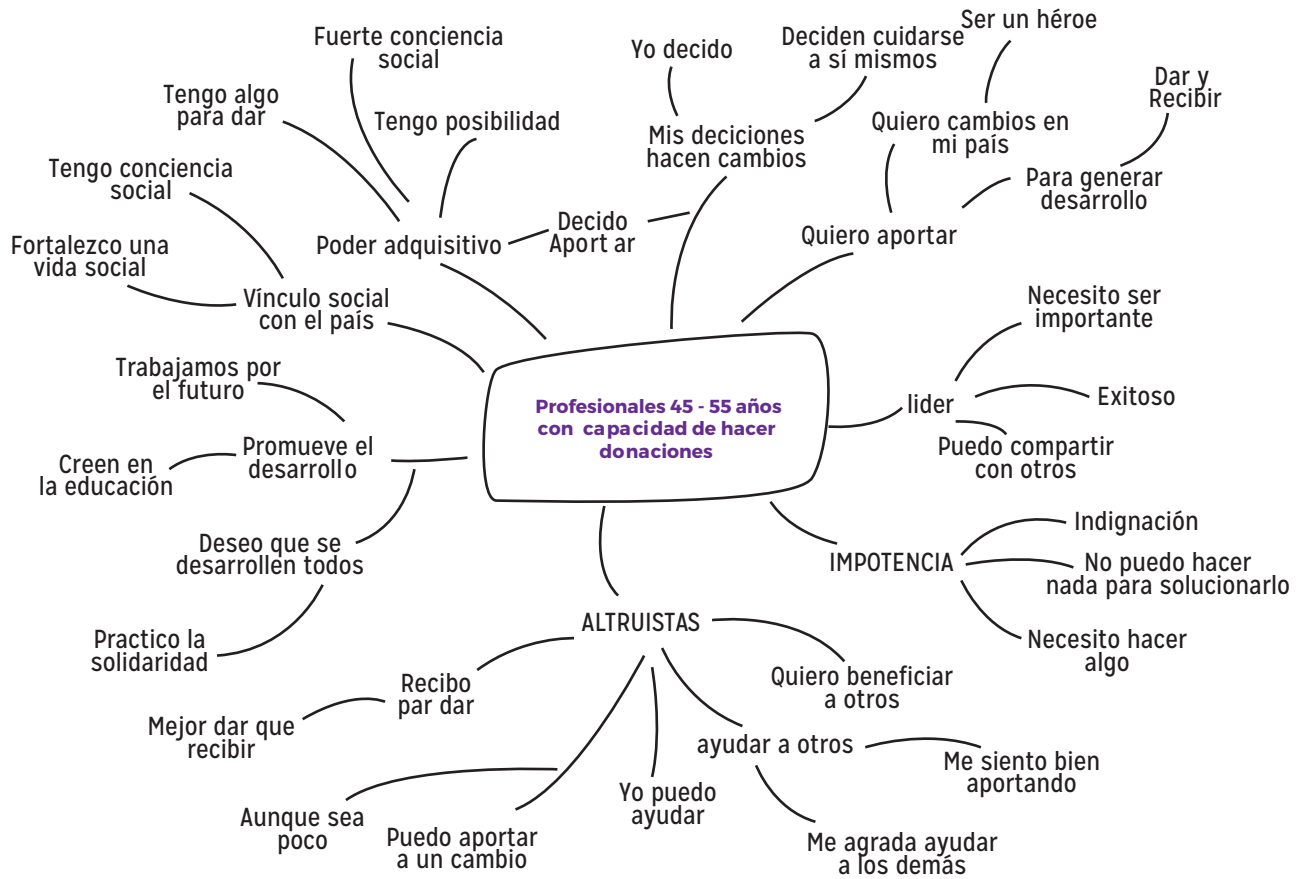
Profesionales 45 - 55 años con capacidad de hacer donaciones

Poder adquisitivo
Tengo algo para dar
Fuerte conciencia social
Tengo posibilidad

Decido Aport ar

Mis deciciones hacen cambios
Yo decido
Deciden cuidarse a sí mismos

Quiero aportar
Quiero cambios en mi país
Ser un héroe
Para generar desarrollo
Dar y Recibir

Vínculo social con el país
Tengo conciencia social
Fortalezco una vida social

Promueve el desarrollo
Trabajamos por el futuro
Creen en la educación
Deseo que se desarrollen todos
Practico la solidaridad

lider
Necesito ser importante
Exitoso
Puedo compartir con otros

IMPOTENCIA
Indignación
No puedo hacer nada para solucionarlo
Necesito hacer algo

ALTRUISTAS
Recibo par dar
Mejor dar que recibir
Aunque sea poco
Puedo aportar a un cambio
Yo puedo ayudar
Quiero beneficiar a otros
ayudar a otros
Me siento bien aportando
Me agrada ayudar a los demás